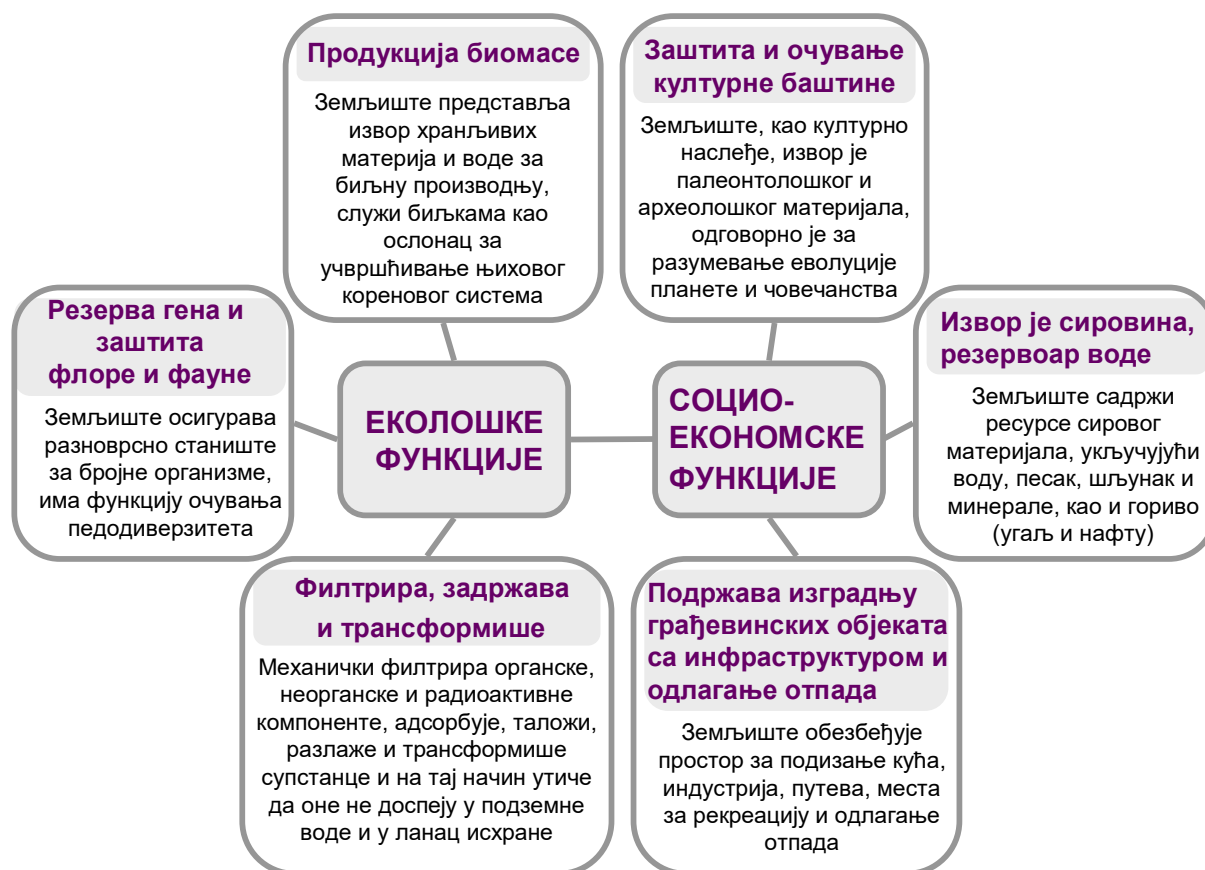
Продукција биомасе

Земљиште представља извор хранљивих материја и воде за биљну производњу, служи биљкама као ослонац за учвршћивање њиховог кореновог система

Заштита и очување културне баштине

Земљиште, као културно наслеђе, извор је палеонтолошког и археолошког материјала, одговорно је за разумевање еволуције планете и човечанства

Резерва гена и заштита флоре и фауне

Земљиште осигурава разноврсно станиште за бројне организме, има функцију очувања педодиверзитета

ЕКОЛОШКЕ ФУНКЦИЈЕ

СОЦИО-ЕКОНОМСКЕ ФУНКЦИЈЕ

Извор је сировина, резервоар воде

Земљиште садржи ресурсе сировог материјала, укључујући воду, песак, шљунак и минерале, као и гориво (угаљ и нафту)

Филтрира, задржава и трансформише

Механички филтрира органске, неорганске и радиоактивне компоненте, адсорбује, таложи, разлаже и трансформише супстанце и на тај начин утиче да оне не доспеју у подземне воде и у ланац исхране

Подржава изградњу грађевинских објеката са инфраструктуром и одлагање отпада

Земљиште обезбеђује простор за подизање кућа, индустрија, путева, места за рекреацију и одлагање отпада